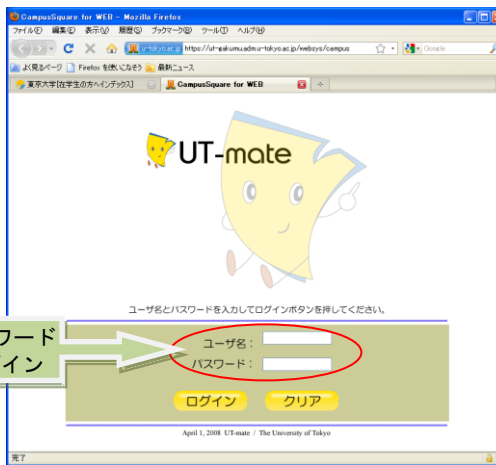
CampusSquare for WEB - Mozilla Firefox

ファイル(F) 編集(E) 表示(V) 履歴(S) ブックマーク(B) ツール(T) ヘルプ(H)

u-tokyo.ac.jp https://ut-gakumu.adm.u-tokyo.ac.jp/websys/campus

Google

よく見るページ Firefox を使いこなそう 最新ニュース

東京大学[在学生の方へ]インデックス]

CampusSquare for WEB

UT-mate

ユーザ名とパスワードを入力してログインボタンを押してください。

ワード
イン

ユーザ名：

パスワード：

ログイン

クリア

April 1, 2008 UT-mate / The University of Tokyo

完了